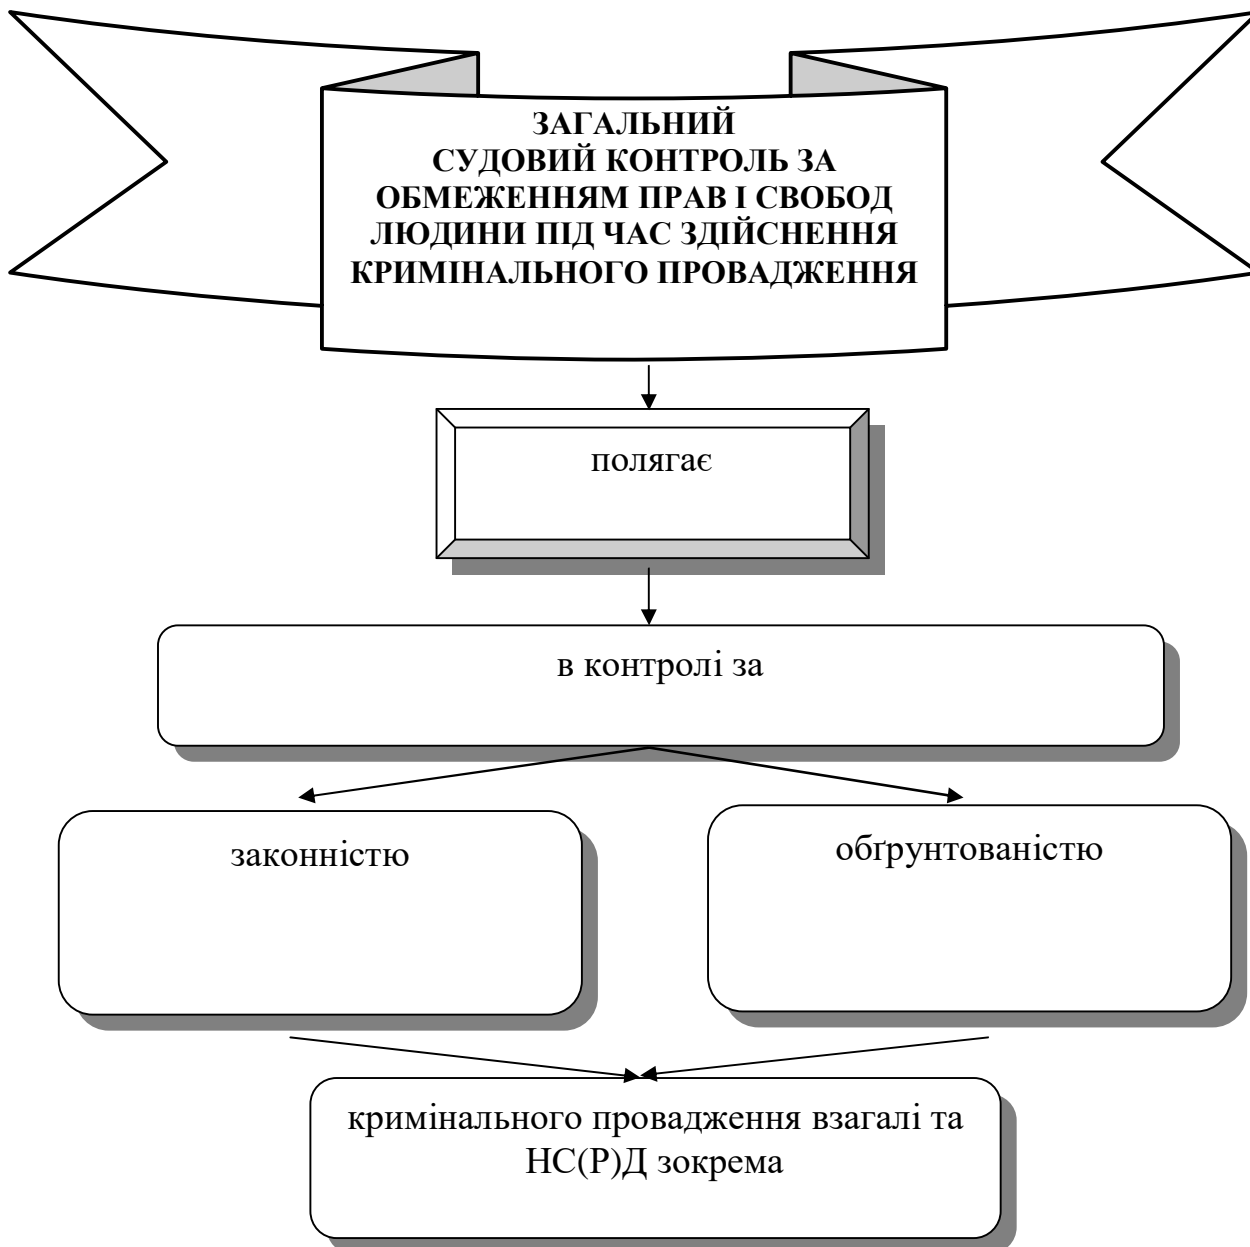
ЗАГАЛЬНИЙ
СУДОВИЙ КОНТРОЛЬ ЗА ОБМЕЖЕННЯМ ПРАВ І СВОБОД ЛЮДИНИ ПІД ЧАС ЗДІЙСНЕННЯ КРИМІНАЛЬНОГО ПРОВАДЖЕННЯ

полягає

в контролі за

законністю

обґрунтованістю

кримінального провадження взагалі та НС(Р)Д зокрема